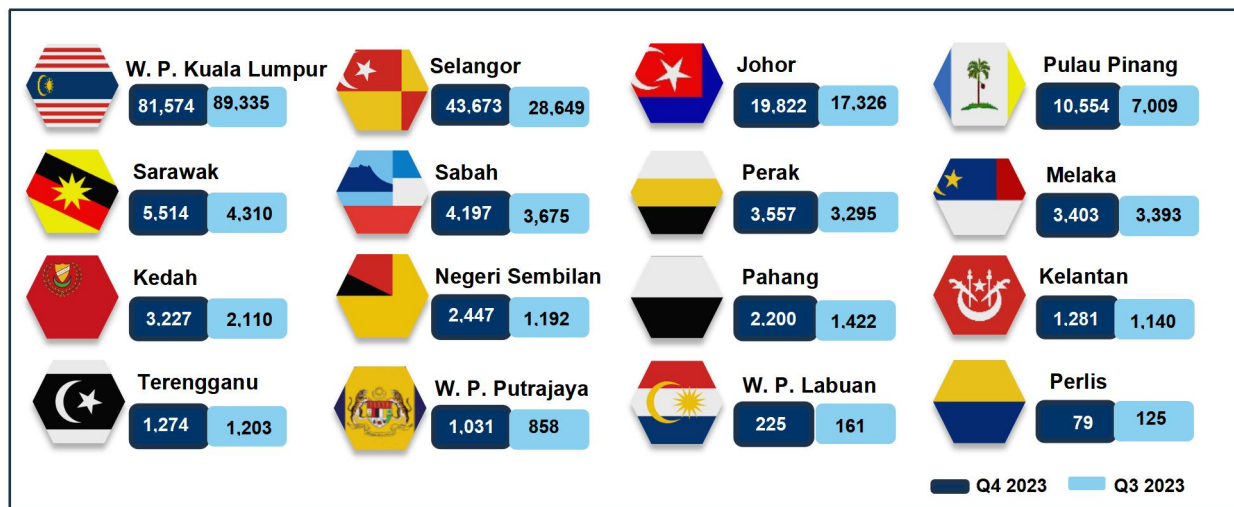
W. P. Kuala Lumpur
81,574 89,335

Selangor
43,673 28,649

Johor
19,822 17,326

Pulau Pinang
10,554 7,009

Sarawak
5,514 4,310

Sabah
4,197 3,675

Perak
3,557 3,295

Melaka
3,403 3,393

Kedah
3.227 2,110

Negeri Sembilan
2,447 1.192

Pahang
2.200 1,422

Kelantan
1,281 1,140

Terengganu
1,274 1,203

W. P. Putrajaya
1,031 858

W. P. Labuan
225 161

Perlis
79 125

Q4 2023 Q3 2023